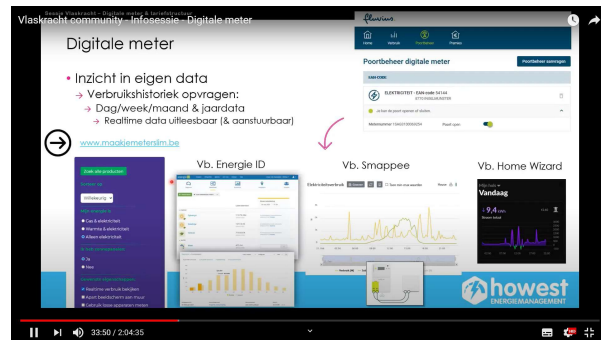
Vlaskracht community - Infosessie - Digitale meter

Sessie Vlaskracht - Digitale meter & tariefstructuur

Digitale meter

• Inzicht in eigen data
→ Verbruikshistoriek opvragen:
→ Dag/week/maand & jaardata
→ Realtime data uitleesbaar (& aanstuurbaar)

www.maakiemeterslim.be

fluvius.

Home Verbruik Poortbeheer Premies

Poortbeheer digitale meter

Poortbeheer aanvragen

EAN CODE

ELEKTRICITEIT - EAN-code 54144

Meternummer

Poort open

Zoek alle producten

Vb. Energie ID

Vb. Smappee

Elektriciteitsverbruik

Vb. Home Wizard

Vandaag

9,4 kWh

howest
ENERGIEMANAGEMENT

33:50 / 2:04:35